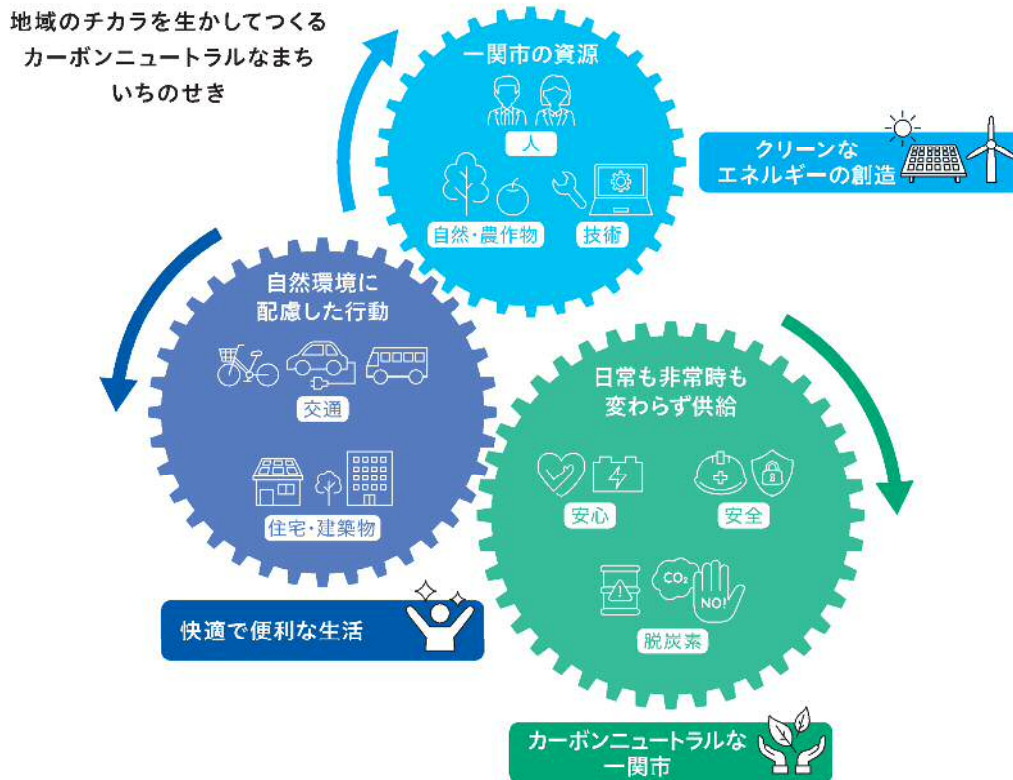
地域のチカラを生かしてつくる
カーボンニュートラルなまち
いちのせき

一関市の資源

人

自然・農作物

技術

クリーンな
エネルギーの創造

自然環境に
配慮した行動

交通

住宅・建築物

日常も非常時も
変わらず供給

安心

安全

$CO_2$

NO!

脱炭素

快適で便利な生活

カーボンニュートラルな
一関市